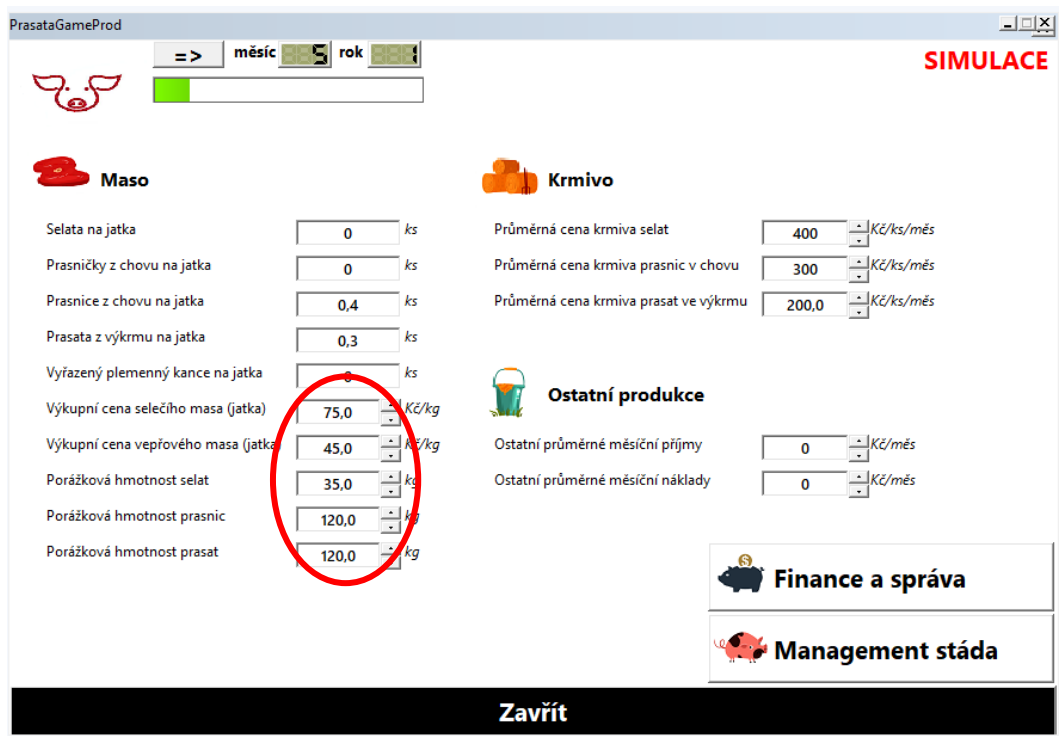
PrasataGameProd

=> měsíc 5 rok 1

SIMULACE

Maso

Selata na jatka 0 ks
Prasničky z chovu na jatka 0 ks
Prasnice z chovu na jatka 0,4 ks
Prasata z výkrmu na jatka 0,3 ks
Vyřazený plemenný kance na jatka 0 ks
Výkupní cena selečího masa (jatka) 75,0 Kč/kg
Výkupní cena vepřového masa (jatka 45,0 Kč/kg
Porážková hmotnost selat 35,0 kg
Porážková hmotnost prasnic 120,0 kg
Porážková hmotnost prasat 120,0 kg

Krmivo

Průměrná cena krmiva selat 400 Kč/ks/měs
Průměrná cena krmiva prasnic v chovu 300 Kč/ks/měs
Průměrná cena krmiva prasat ve výkrmu 200,0 Kč/ks/měs

Ostatní produkce

Ostatní průměrné měsíční příjmy 0 Kč/měs
Ostatní průměrné měsíční náklady 0 Kč/měs

Finance a správa

Management stáda

Zavřít